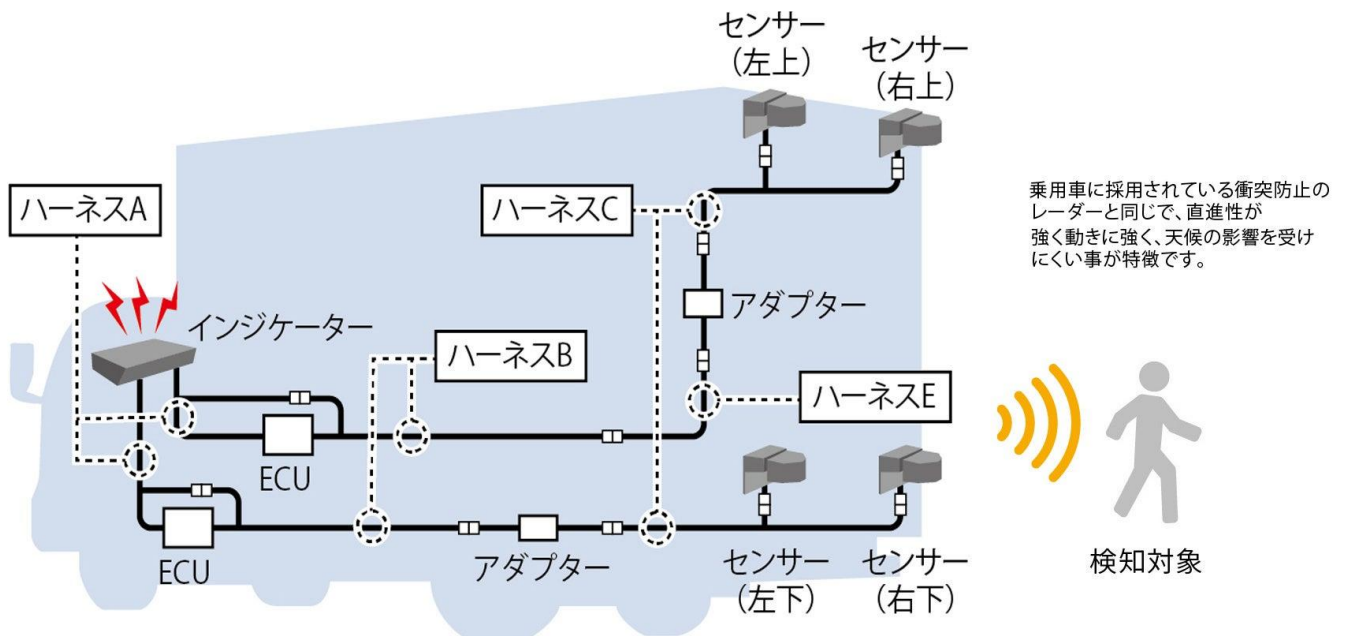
センサー
（左上）

センサー
（右上）

乗用車に採用されている衝突防止のレーダーと同じで、直進性が強く動きに強く、天候の影響を受けにくい事が特徴です。

ハーネスA

ハーネスC

インジケーター

アダプター

ハーネスB

ハーネスE

ECU

ECU

アダプター

センサー
（左下）

センサー
（右下）

検知対象